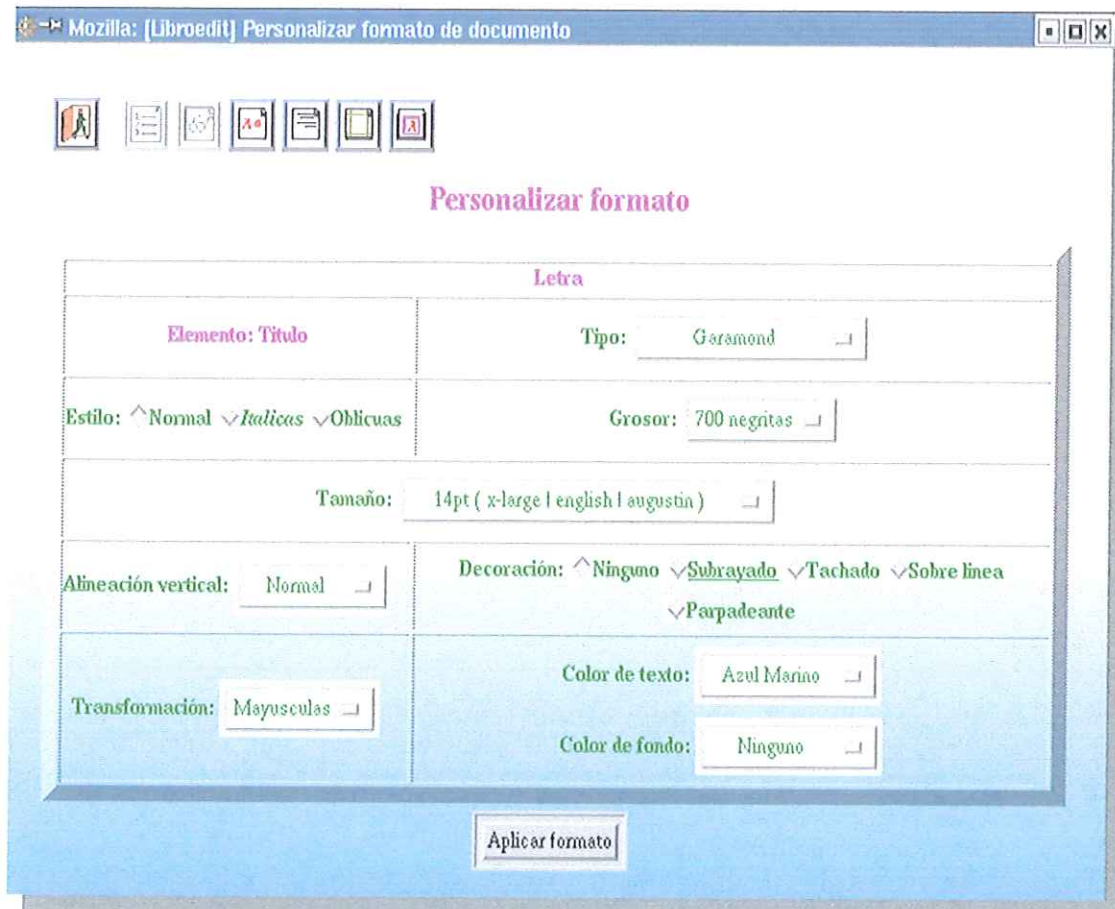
Mozilla: [Libroedit] Personalizar formato de documento

Personalizar formato

| Letra | |
|---|---|
| Elemento: Titulo | Tipo: Garamond |
| Estilo: Normal *Italicas* Oblicuas | Grosor: 700 negritas |
| Tamaño: 14pt ( x-large I english I augustin ) | |
| Alineación vertical: Normal | Decoración: Ninguno Subrayado Tachado Sobre linea Parpadeante |
| Transformación: Mayusculas | Color de texto: Azul Marino<br>Color de fondo: Ninguno |

Aplicar formato